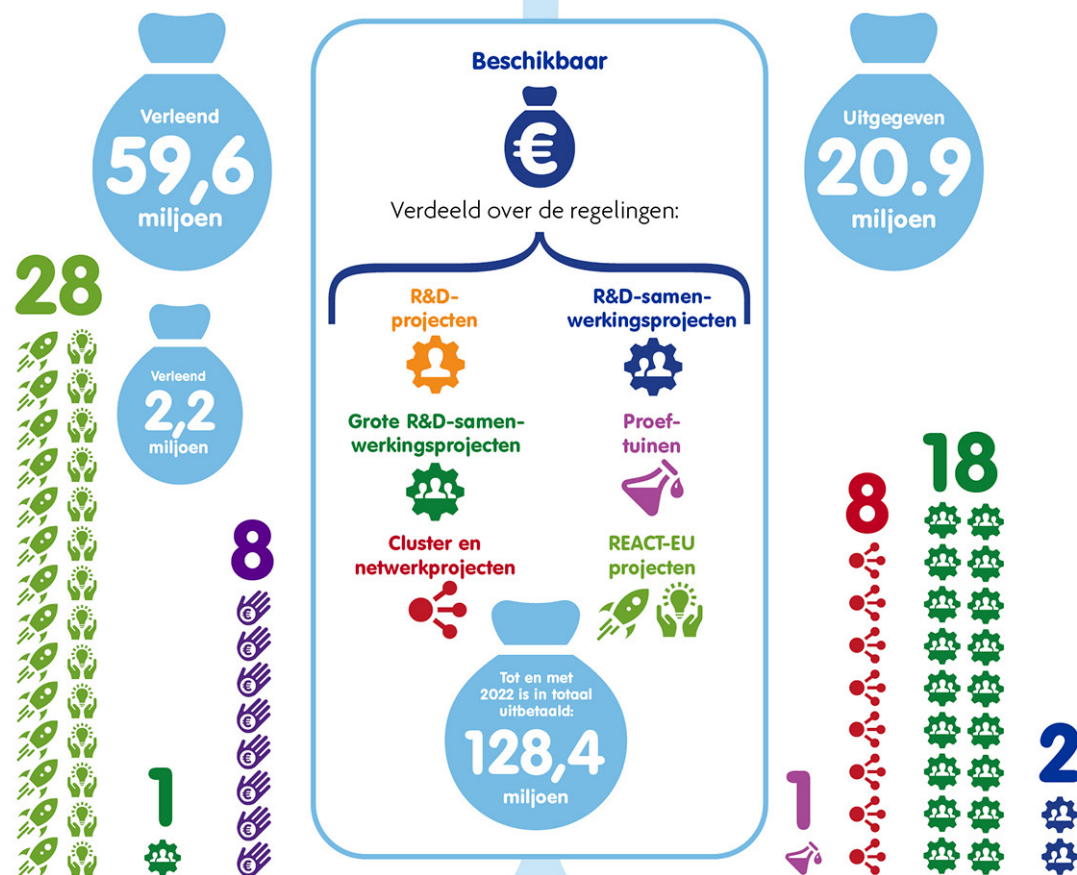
Verleend
59,6
miljoen

Beschikbaar

Verdeeld over de regelingen:

R&D-projecten

R&D-samenwerkingsprojecten

Grote R&D-samenwerkingsprojecten

Proeftuinen

Cluster en netwerkprojecten

REACT-EU projecten

Tot en met 2022 is in totaal uitbetaald:
128,4
miljoen

Uitgegeven
20.9
miljoen

28

Verleend
2,2
miljoen

8

1

8

18

1

2